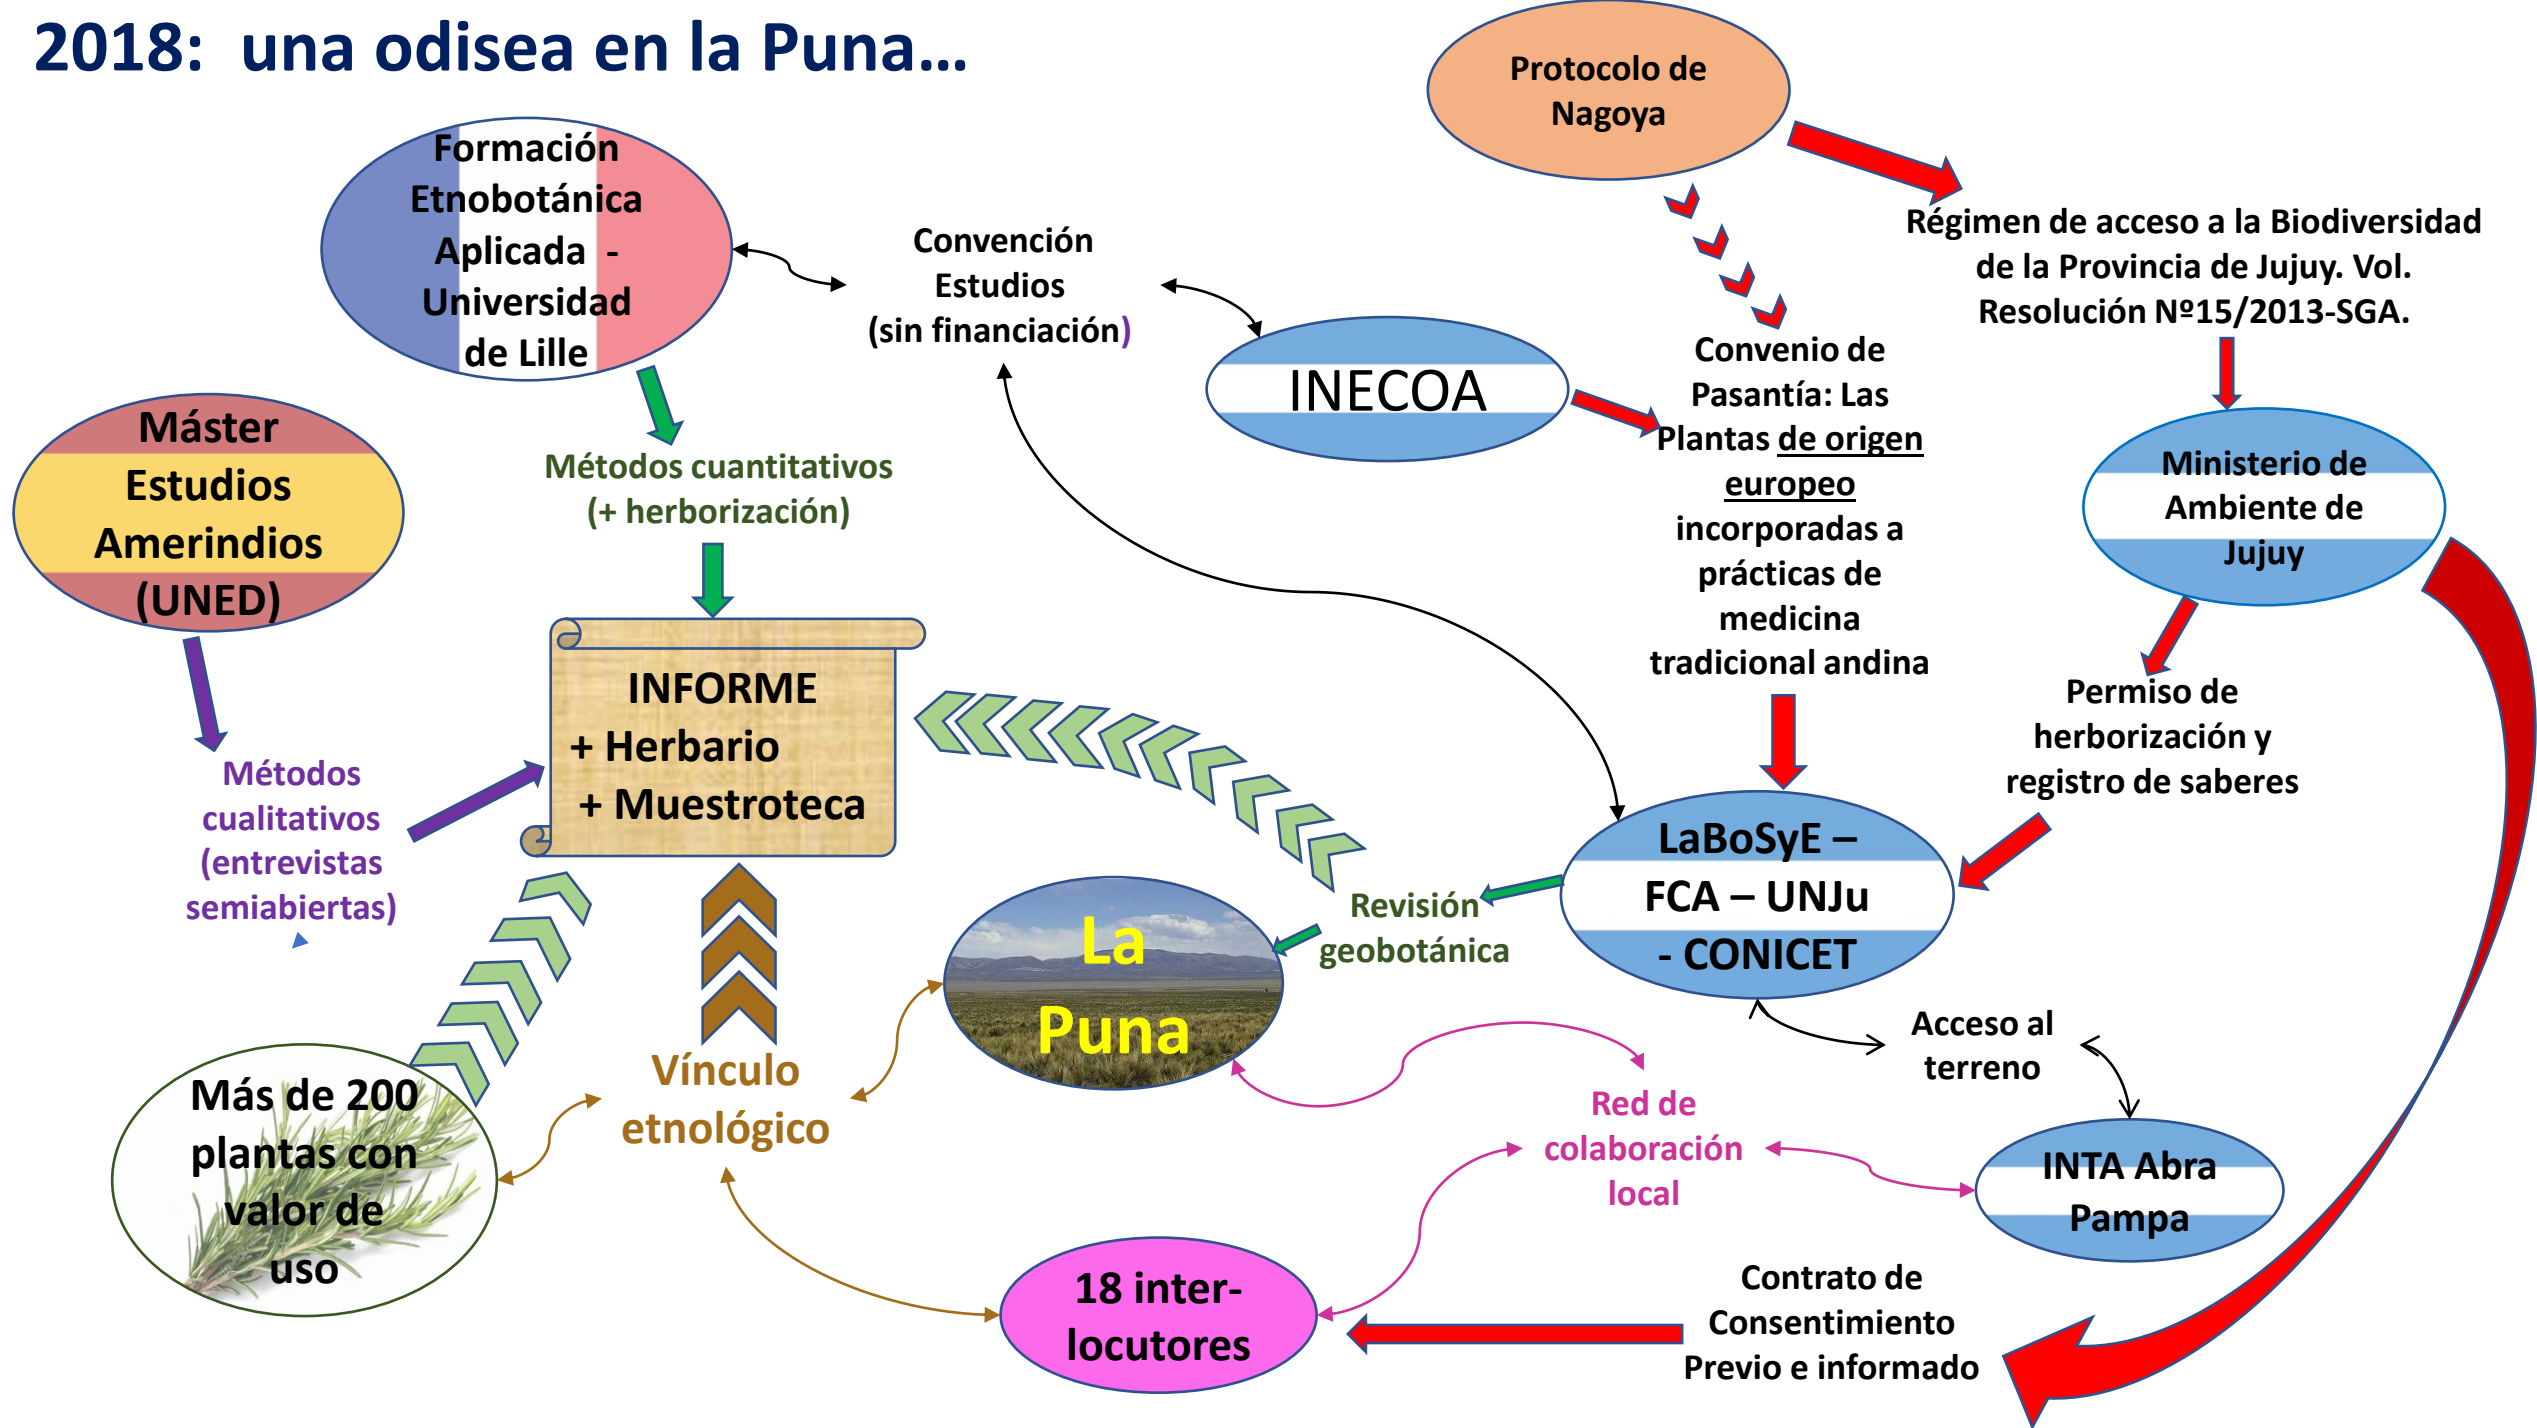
2018: una odisea en la Puna...

Protocolo de Nagoya

Régimen de acceso a la Biodiversidad de la Provincia de Jujuy. Vol. Resolución Nº15/2013-SGA.

Formación Etnobotánica Aplicada - Universidad de Lille

Convención Estudios (sin financiación)

INECOA

Convenio de Pasantía: Las Plantas de origen europeo incorporadas a prácticas de medicina tradicional andina

Ministerio de Ambiente de Jujuy

Máster Estudios Amerindios (UNED)

Métodos cuantitativos (+ herborización)

INFORME + Herbario + Muestroteca

Métodos cualitativos (entrevistas semiabiertas)

Permiso de herborización y registro de saberes

LaBoSyE – FCA – UNJu - CONICET

Revisión geobotánica

La Puna

Acceso al terreno

Más de 200 plantas con valor de uso

Vínculo etnológico

Red de colaboración local

INTA Abra Pampa

18 inter-locutores

Contrato de Consentimiento Previo e informado